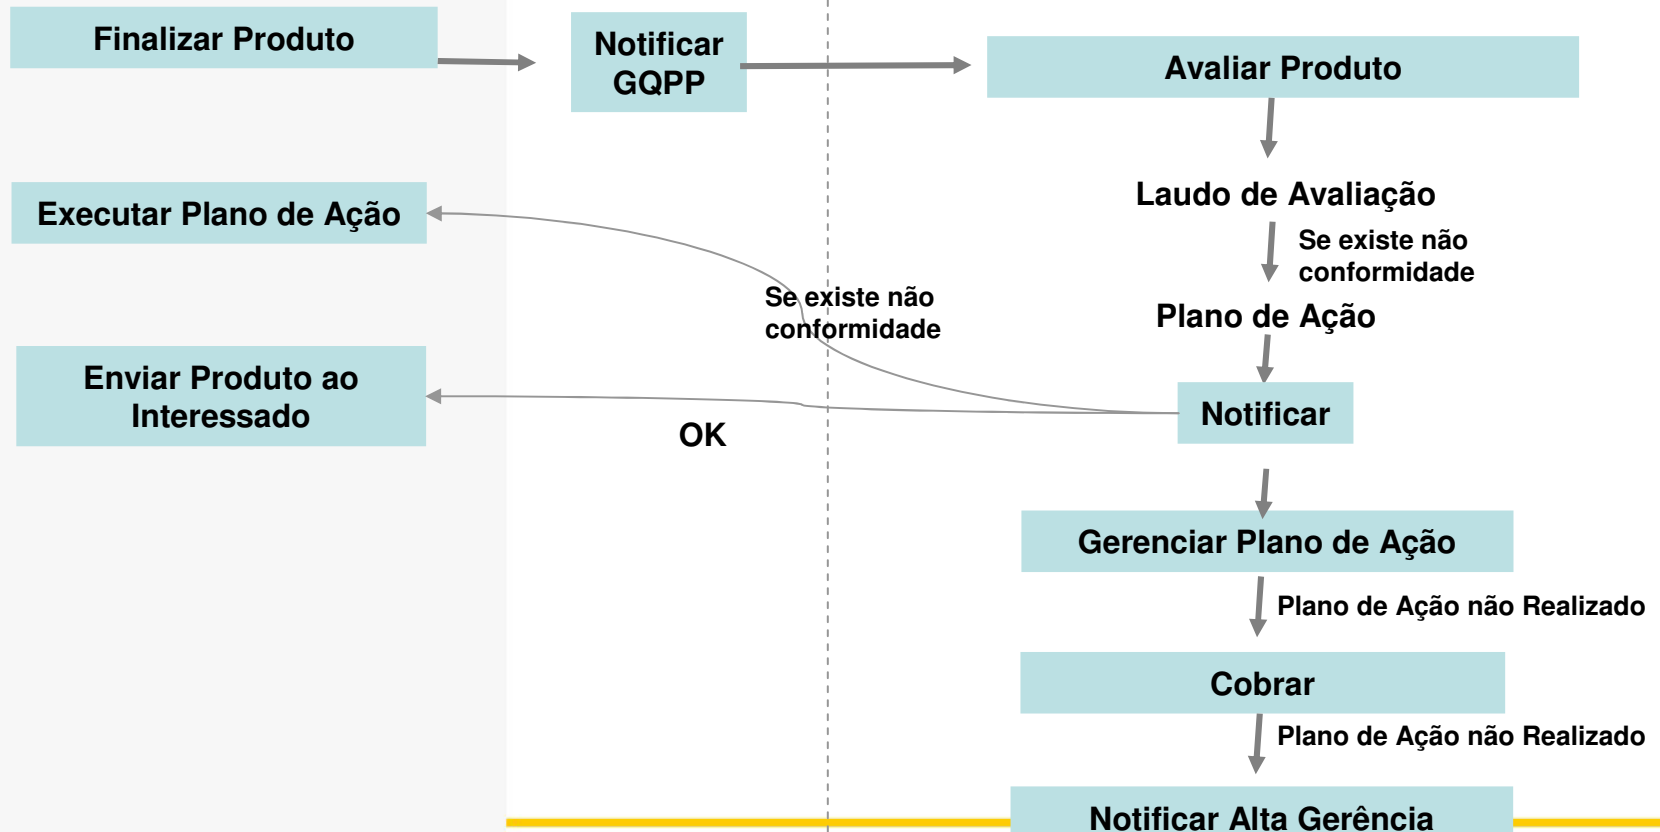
Finalizar Produto

Notificar GQPP

Avaliar Produto

Laudo de Avaliação

Se existe não conformidade

Plano de Ação

Executar Plano de Ação

Se existe não conformidade

Enviar Produto ao Interessado

Notificar

OK

Gerenciar Plano de Ação

Plano de Ação não Realizado

Cobrar

Plano de Ação não Realizado

Notificar Alta Gerência